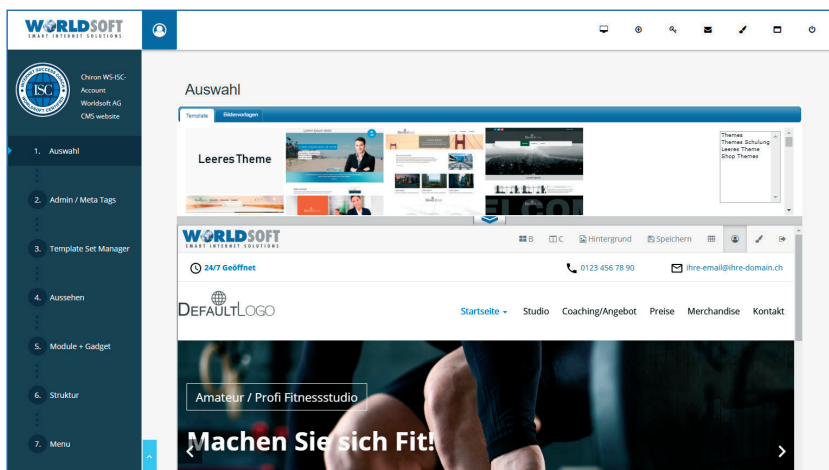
WORLDSOFT
SMART INTERNET SOLUTIONS

ISC
INTERNET SUCCESS COACH
WORLDSOFT CERTIFIED

Chiron WS-ISC-Account
Worldsoft AG
CMS website

1. Auswahl
2. Admin / Meta Tags
3. Template Set Manager
4. Aussehen
5. Module + Gadget
6. Struktur
7. Menu

Auswahl

Template | Bildervorlagen

Leeres Theme

Themes
Themes Schulung
Leeres Theme
Shop Themes

WORLDSOFT
SMART INTERNET SOLUTIONS

B | C | Hintergrund | Speichern

24/7 Geöffnet
0123 456 78 90
ihre-email@ihre-domain.ch

DefaultLogo

Startseite | Studio | Coaching/Angebot | Preise | Merchandise | Kontakt

Amateur / Profi Fitnessstudio

Machen Sie sich Fit!